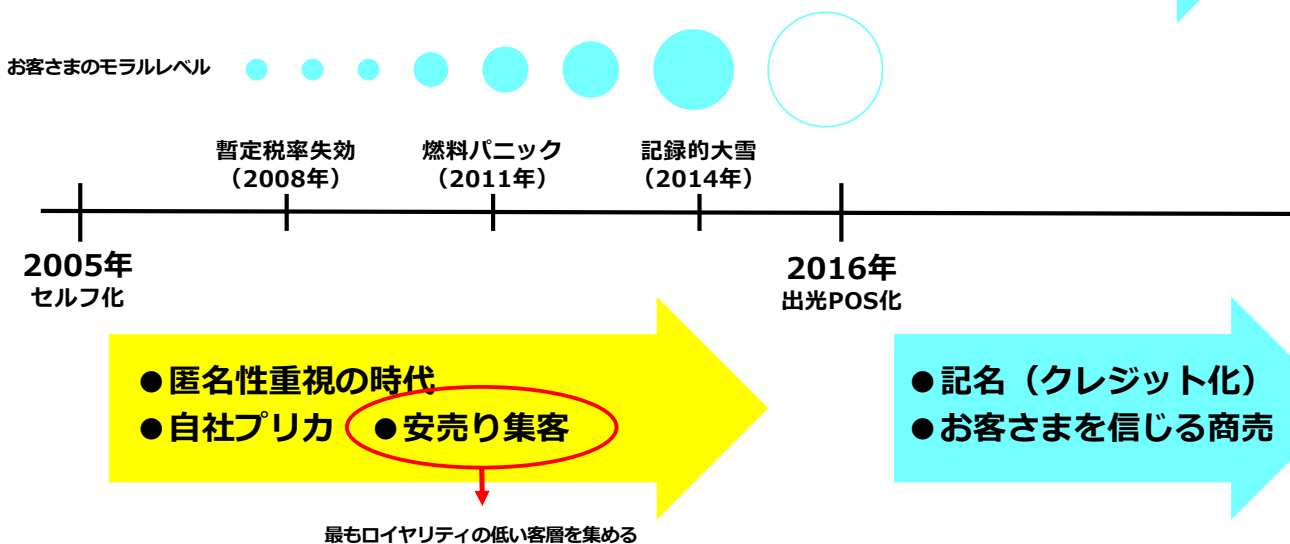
お客さまのモラルレベル

暫定税率失効
（2008年）

燃料パニック
（2011年）

記録的大雪
（2014年）

2005年
セルフ化

2016年
出光POS化

●匿名性重視の時代
●自社プリカ　●安売り集客

最もロイヤリティの低い客層を集める

●記名（クレジット化）
●お客さまを信じる商売